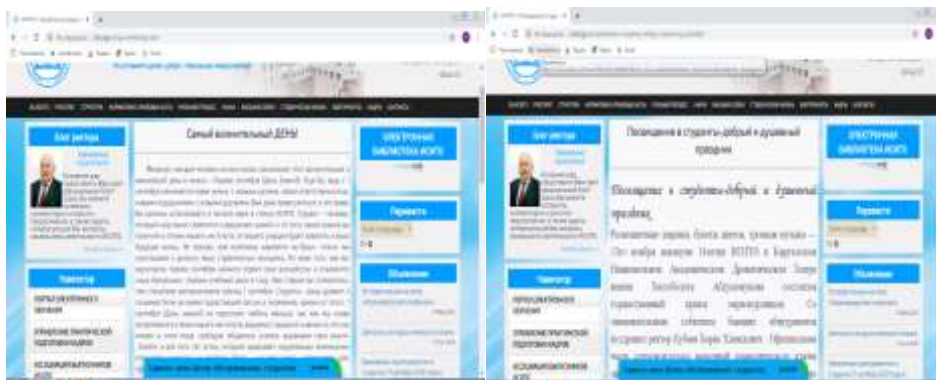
Блог ректора

Самый волнительный ДЕНЬ!

ЭЛЕКТРОННАЯ БИБЛИОТЕКА ЮОГУ

Перевести

Навигатор

Объявления

Блог ректора

Посвящение в студенты-добрый и душевный праздник

Посвящение в студенты-добрый и душевный праздник

ЭЛЕКТРОННАЯ БИБЛИОТЕКА ЮОГУ

Перевести

Навигатор

Объявления